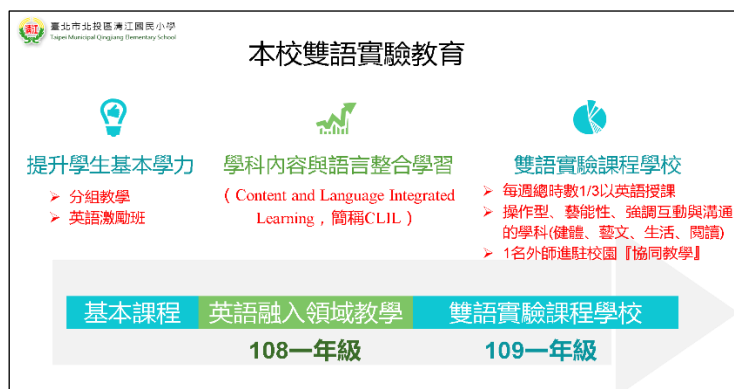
臺北市北投區清江國民小學
Taipei Municipal Qingjiang Elementary School

本校雙語實驗教育

提升學生基本學力
➢ 分組教學
➢ 英語激勵班

學科內容與語言整合學習
（Content and Language Integrated Learning，簡稱CLIL）

雙語實驗課程學校
➢ 每週總時數1/3以英語授課
➢ 操作型、藝能性、強調互動與溝通的學科(健體、藝文、生活、閱讀)
➢ 1名外師進駐校園『協同教學』

基本課程
英語融入領域教學
雙語實驗課程學校

108一年級
109一年級